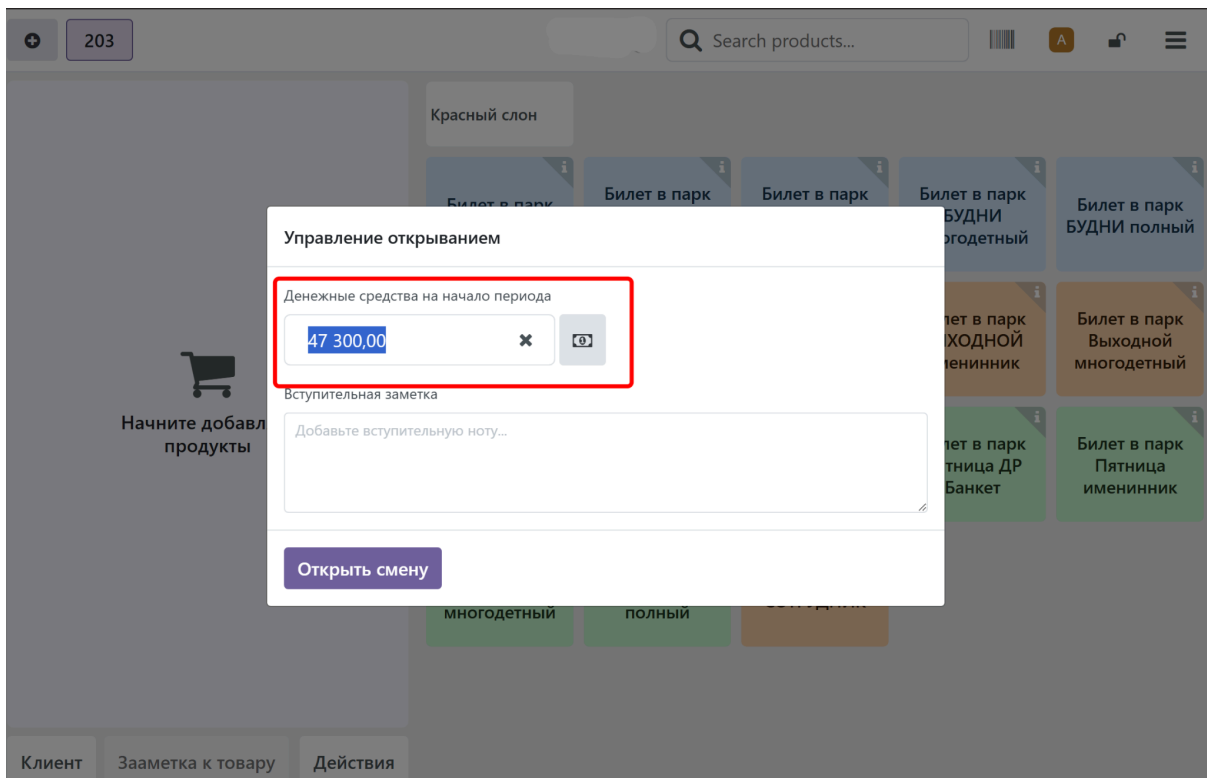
203

Search products...

A

Красный слон

Билет в парк

Билет в парк

Билет в парк

Билет в парк БУДНИ многодетный

Билет в парк БУДНИ полный

Управление открыванием

Денежные средства на начало периода

47 300,00

Вступительная заметка

Добавьте вступительную ноту...

Открыть смену

ет в парк ХОДНОЙ енинник

Билет в парк Выходной многодетный

ет в парк тница ДР Банкет

Билет в парк Пятница именинник

Начните добавл продукты

многодетный

полный

Клиент

Заметка к товару

Действия